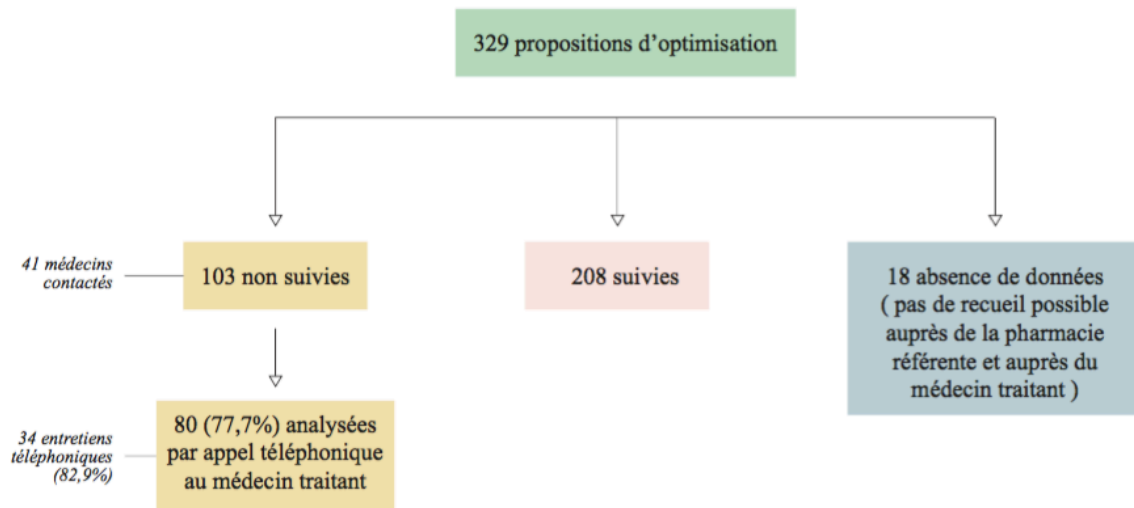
329 propositions d’optimisation

41 médecins contactés

103 non suivies

208 suivies

18 absence de données ( pas de recueil possible auprès de la pharmacie référente et auprès du médecin traitant )

34 entretiens téléphoniques (82,9%)

80 (77,7%) analysées par appel téléphonique au médecin traitant